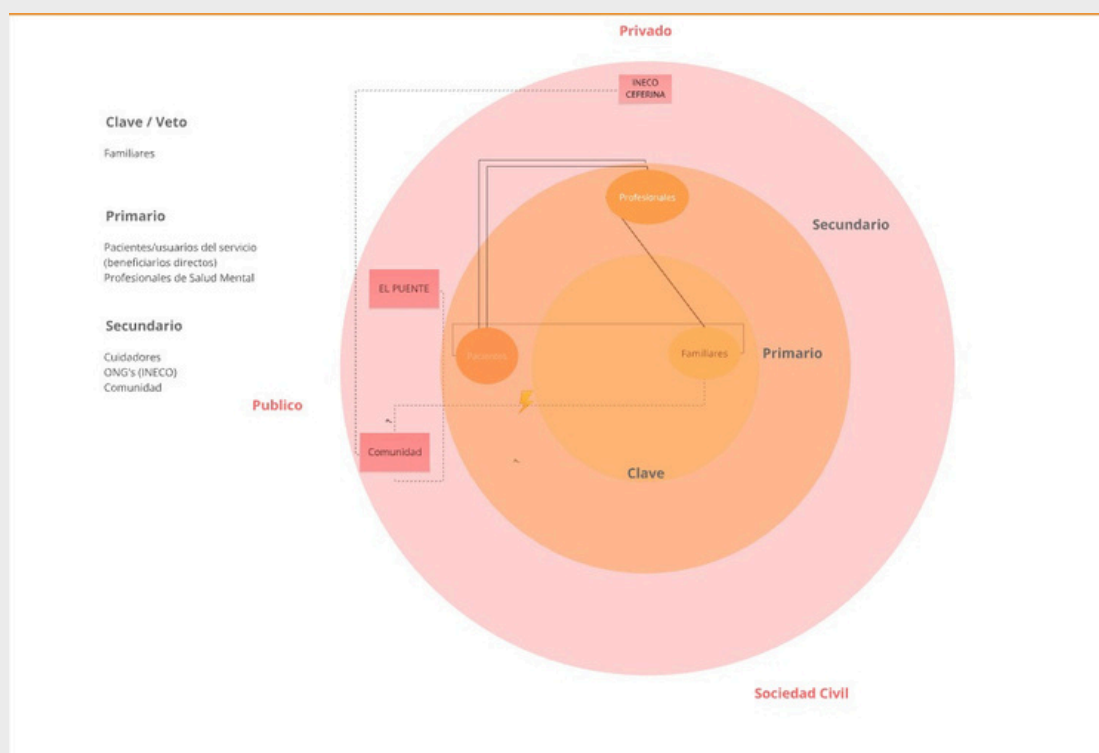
Privado

Clave / Veto

Familiares

Primario

Pacientes/usuarios del servicio (beneficiarios directos)
Profesionales de Salud Mental

Secundario

Cuidadores
ONG's (INECO)
Comunidad

Publico

INECO CEFERINA

Profesionales

Secundario

EL PUENTE

Pacientes

Familiares

Primario

Comunidad

Clave

Sociedad Civil